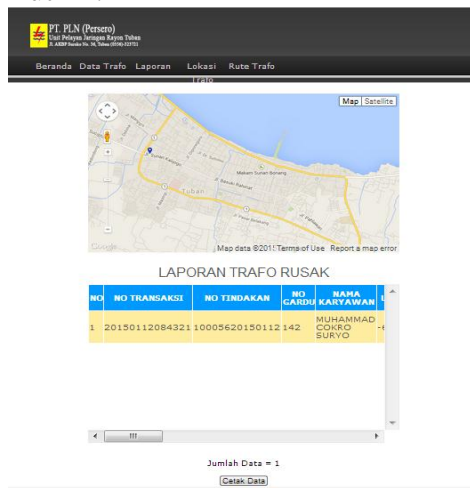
PT. PLN (Persero)
Unit Pelayan Jaringan Rayon Tuban
Jl. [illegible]

Beranda Data Trafo Laporan Lokasi Trafo Rute Trafo

Map Satellite

Tuban

Makam Sunan Bonang

Google Map data ©2015 Terms of Use Report a map error

LAPORAN TRAFO RUSAK

| NO | NO TRANSAKSI | NO TINDAKAN | NO GARDU | NAMA KARYAWAN | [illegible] |
|---|---|---|---|---|---|
| 1 | 20150112084321 | 10005620150112 | 142 | MUHAMMAD COKRO SURYO | -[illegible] |

Jumlah Data = 1

Cetak Data